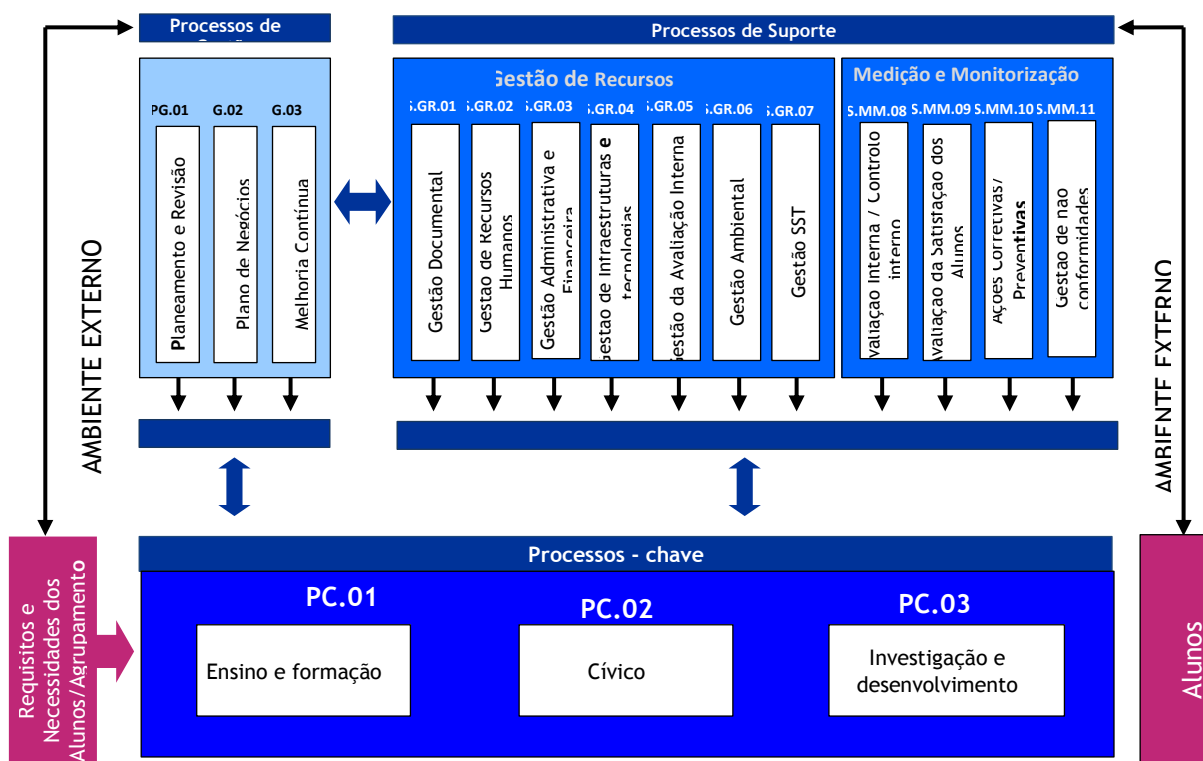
Processos de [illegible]

Processos de Suporte

PG.01 G.02 G.03

Planeamento e Revisão

Plano de Negócios

Melhoria Contínua

Gestão de Recursos

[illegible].GR.01 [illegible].GR.02 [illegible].GR.03 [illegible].GR.04 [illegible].GR.05 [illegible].GR.06 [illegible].GR.07

Gestão Documental

Gestão de Recursos Humanos

Gestão Administrativa e Financeira

Gestão de Infraestruturas e tecnologias

Gestão da Avaliação Interna

Gestão Ambiental

Gestão SST

Medição e Monitorização

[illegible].MM.08 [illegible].MM.09 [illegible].MM.10 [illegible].MM.11

Avaliação Interna / Controlo interno

Avaliação da Satisfação dos Alunos

Ações Corretivas/ Preventivas

Gestão de não conformidades

AMBIENTE EXTERNO

AMBIENTE EXTERNO

Requisitos e Necessidades dos Alunos/Agrupamento

Processos - chave

PC.01

Ensino e formação

PC.02

Cívico

PC.03

Investigação e desenvolvimento

Alunos